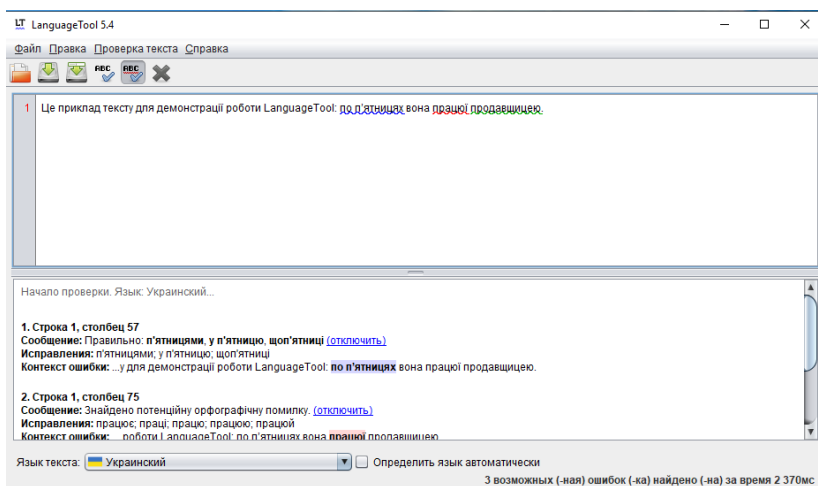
LT LanguageTool 5.4

Файл Правка Проверка текста Справка

1 Це приклад тексту для демонстрації роботи LanguageTool: по п'ятницях вона працюї продавщицею.

Начало проверки. Язык: Украинский...

1. Строка 1, столбец 57
Сообщение: Правильно: п'ятницями, у п'ятницю, щоп'ятниці (отключить)
Исправления: п'ятницями; у п'ятницю; щоп'ятниці
Контекст ошибки: ...у для демонстрації роботи LanguageTool: по п'ятницях вона працюї продавщицею.

2. Строка 1, столбец 75
Сообщение: Знайдено потенційну орфографічну помилку. (отключить)
Исправления: працює; праці; працю; працюю; працюй
Контекст ошибки: ...роботи LanguageTool: по п'ятницях вона працюї продавщицею.

Язык текста: Украинский
Определить язык автоматически
3 возможных (-ная) ошибок (-ка) найдено (-на) за время 2 370мс